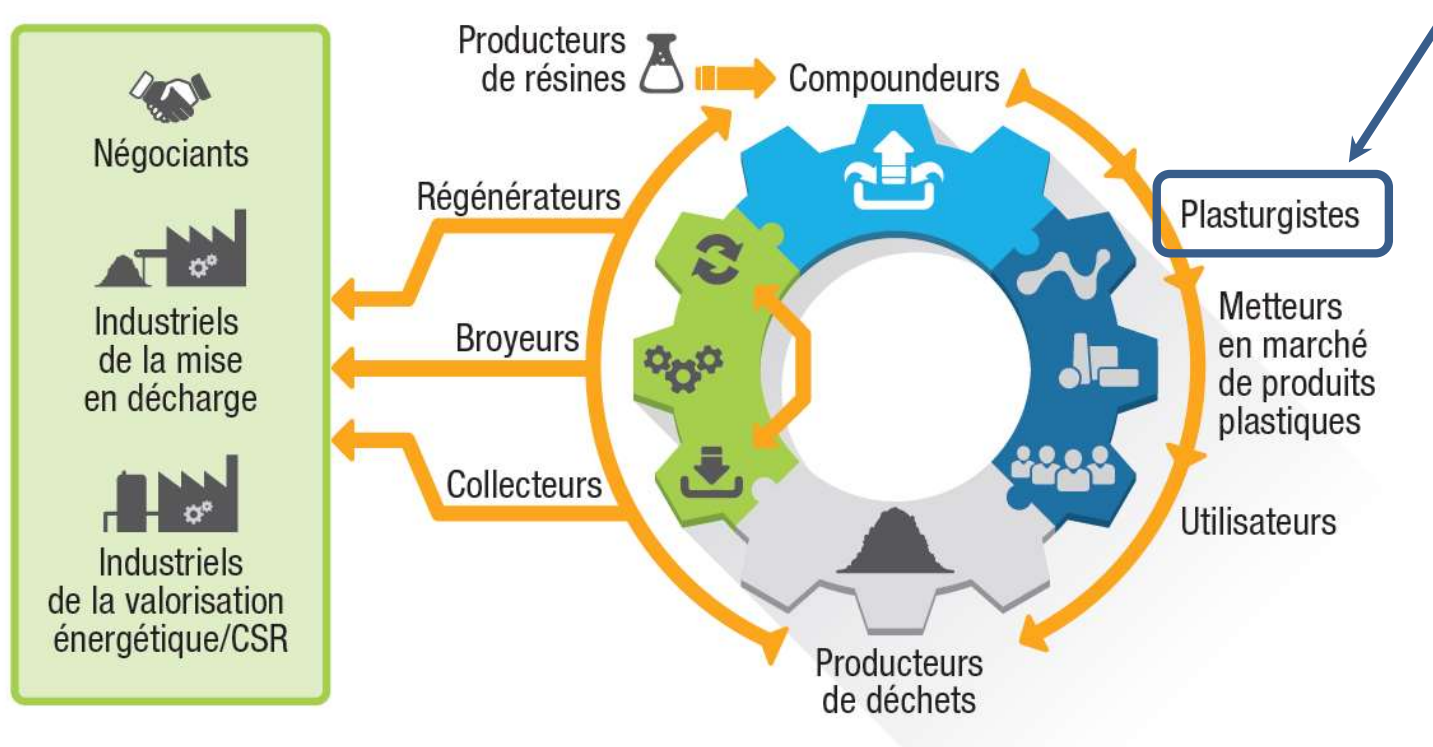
Négociants

Industriels de la mise en décharge

Industriels de la valorisation énergétique/CSR

Producteurs de résines

Compoundeurs

Régénérateurs

Broyeurs

Collecteurs

Plasturgistes

Metteurs en marché de produits plastiques

Utilisateurs

Producteurs de déchets